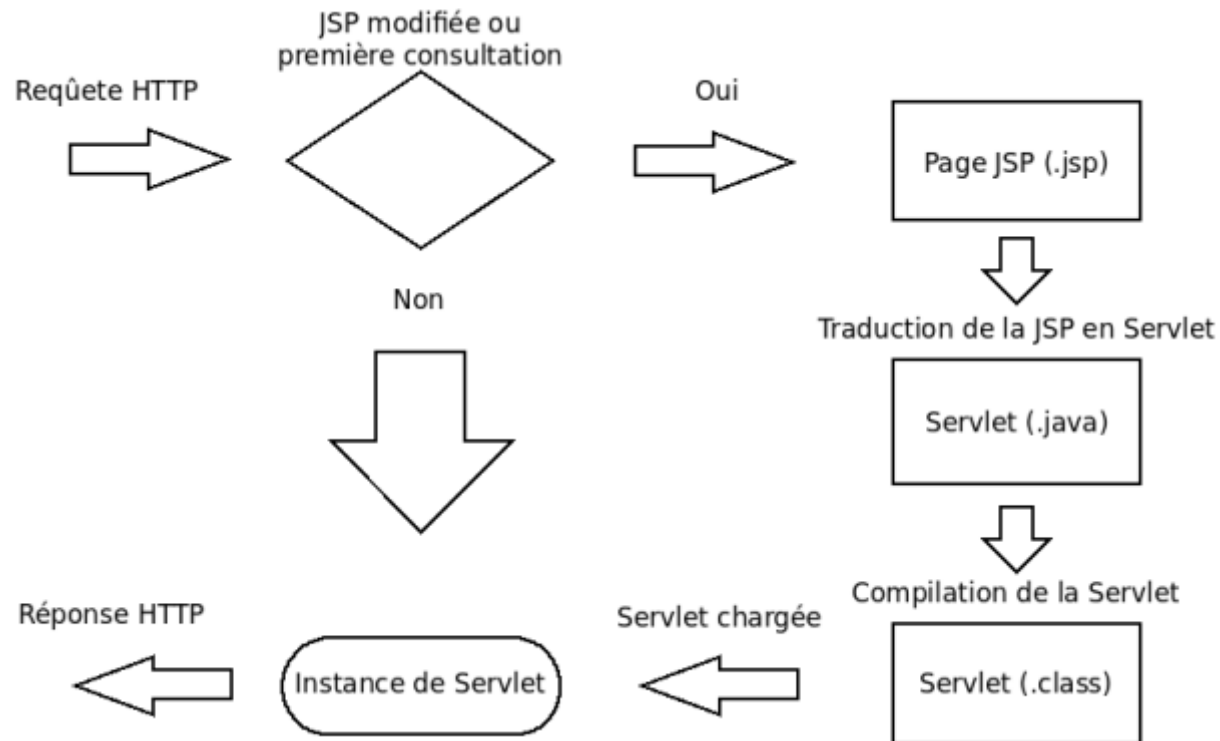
JSP modifiée ou première consultation

Requête HTTP

Oui

Page JSP (.jsp)

Non

Traduction de la JSP en Servlet

Servlet (.java)

Compilation de la Servlet

Réponse HTTP

Servlet chargée

Instance de Servlet

Servlet (.class)